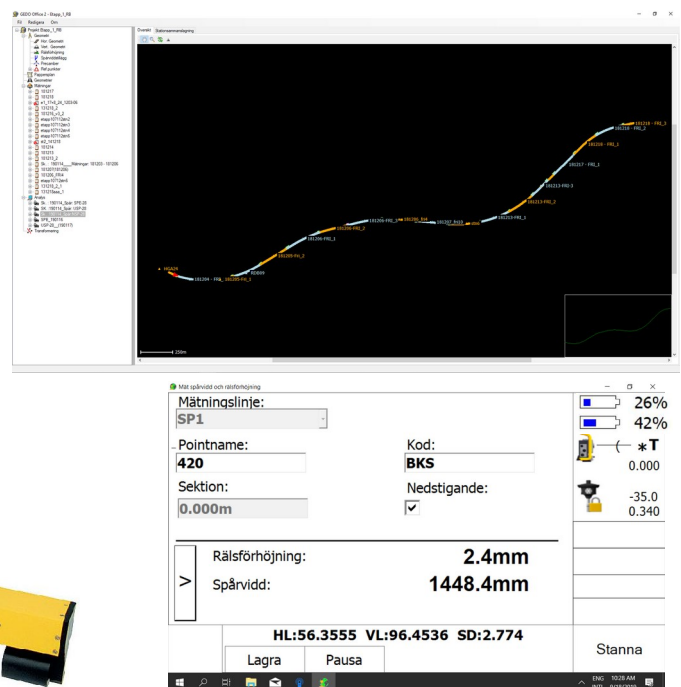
GEDO Office 2 - Etapp_1_RR
Fil Redigera Om

Projekt Etapp_1_RR
Geometri
Hor. Geometri
Vert. Geometri
Rälsförhöjning
Spårvidd/läge
Fixpunkter
Ref.punkter
Fixpunktsplan
Geometrier
Mätningar
Analys
Transformering

Översikt Stationsnummerering

191218 - FRI_3
191218 - FRI_2
191216 - FRI_3
191217 - FRI_3
191213-FRI 3
191213-FRI_2
191213-FRI_1
191207_RA03
191206-FRI_1
191205-FRI_2
191205-FRI_1
191204 - FRI_1
HSA24
ROB09
250m

Mät spårvidd och rälsförhöjning

Mätningslinje:
SP1
Pointname:
420
Kod:
BKS
Sektion:
0.000m
Nedstigande:
✔
26%
42%
*T
0.000
-35.0
0.340
Rälsförhöjning:
2.4mm
Spårvidd:
1448.4mm
>
HL:56.3555 VL:96.4536 SD:2.774
Lagra
Pausa
Stanna
ENG INTL 10:28 AM